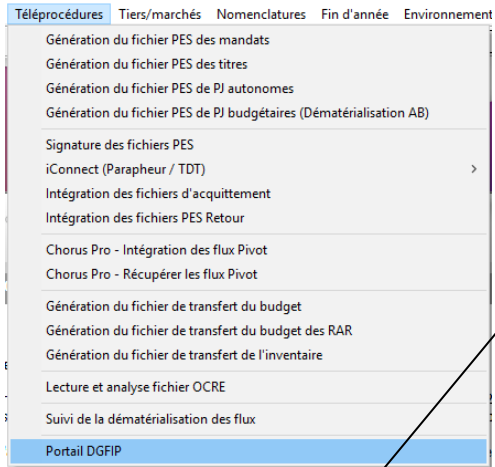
Téléprocédures Tiers/marchés Nomenclatures Fin d'année Environnement

Génération du fichier PES des mandats
Génération du fichier PES des titres
Génération du fichier PES de PJ autonomes
Génération du fichier PES de PJ budgétaires (Dématérialisation AB)

Signature des fichiers PES
iConnect (Parapheur / TDT)
Intégration des fichiers d'acquittement
Intégration des fichiers PES Retour

Chorus Pro - Intégration des flux Pivot
Chorus Pro - Récupérer les flux Pivot

Génération du fichier de transfert du budget
Génération du fichier de transfert du budget des RAR
Génération du fichier de transfert de l'inventaire

Lecture et analyse fichier OCRE

Suivi de la dématérialisation des flux

Portail DGFIP